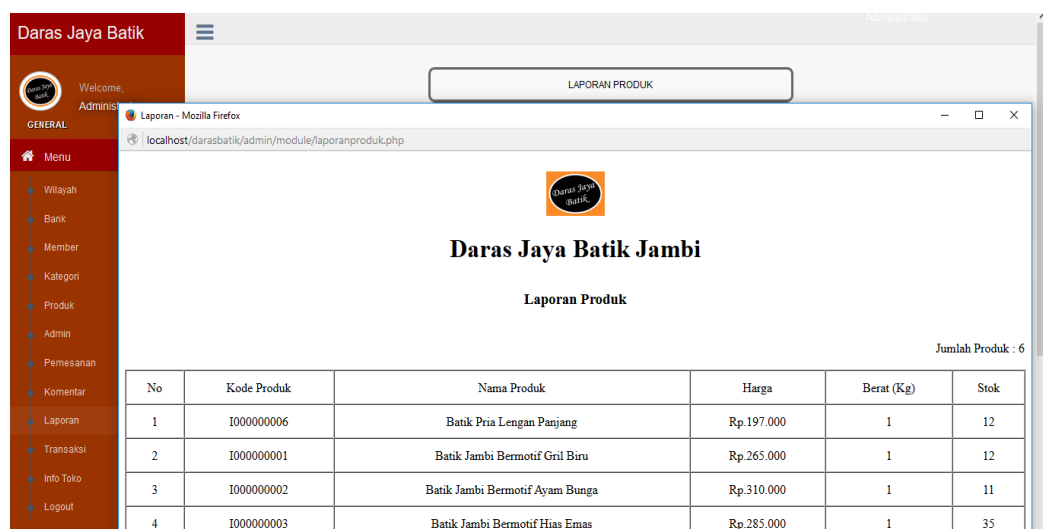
Daras Jaya Batik

Administrator

Welcome,
Adminis

GENERAL

Menu

Wilayah

Bank

Member

Kategori

Produk

Admin

Pemesanan

Komentar

Laporan

Transaksi

Info Toko

Logout

LAPORAN PRODUK

Laporan - Mozilla Firefox

localhost/darasbatik/admin/module/laporanproduk.php

Daras Jaya Batik

Daras Jaya Batik Jambi

Laporan Produk

Jumlah Produk : 6

| No | Kode Produk | Nama Produk | Harga | Berat (Kg) | Stok |
|---|---|---|---|---|---|
| 1 | I000000006 | Batik Pria Lengan Panjang | Rp.197.000 | 1 | 12 |
| 2 | I000000001 | Batik Jambi Bermotif Gril Biru | Rp.265.000 | 1 | 12 |
| 3 | I000000002 | Batik Jambi Bermotif Ayam Bunga | Rp.310.000 | 1 | 11 |
| 4 | I000000003 | Batik Jambi Bermotif Hias Emas | Rp.285.000 | 1 | 35 |